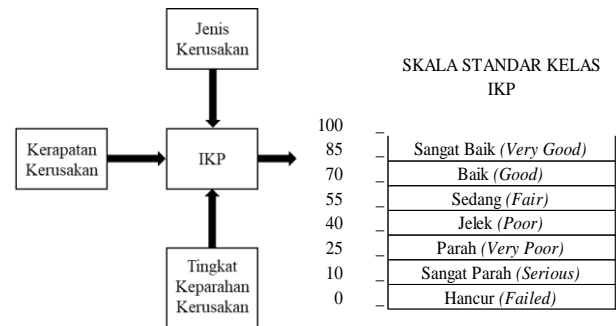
Jenis Kerusakan

Kerapatan Kerusakan

IKP

Tingkat Keparahan Kerusakan

SKALA STANDAR KELAS IKP

| | |
|---|---|
| 100 | |
| 85 | Sangat Baik *(Very Good)* |
| 70 | Baik *(Good)* |
| 55 | Sedang *(Fair)* |
| 40 | Jelek *(Poor)* |
| 25 | Parah *(Very Poor)* |
| 10 | Sangat Parah *(Serious)* |
| 0 | Hancur *(Failed)* |